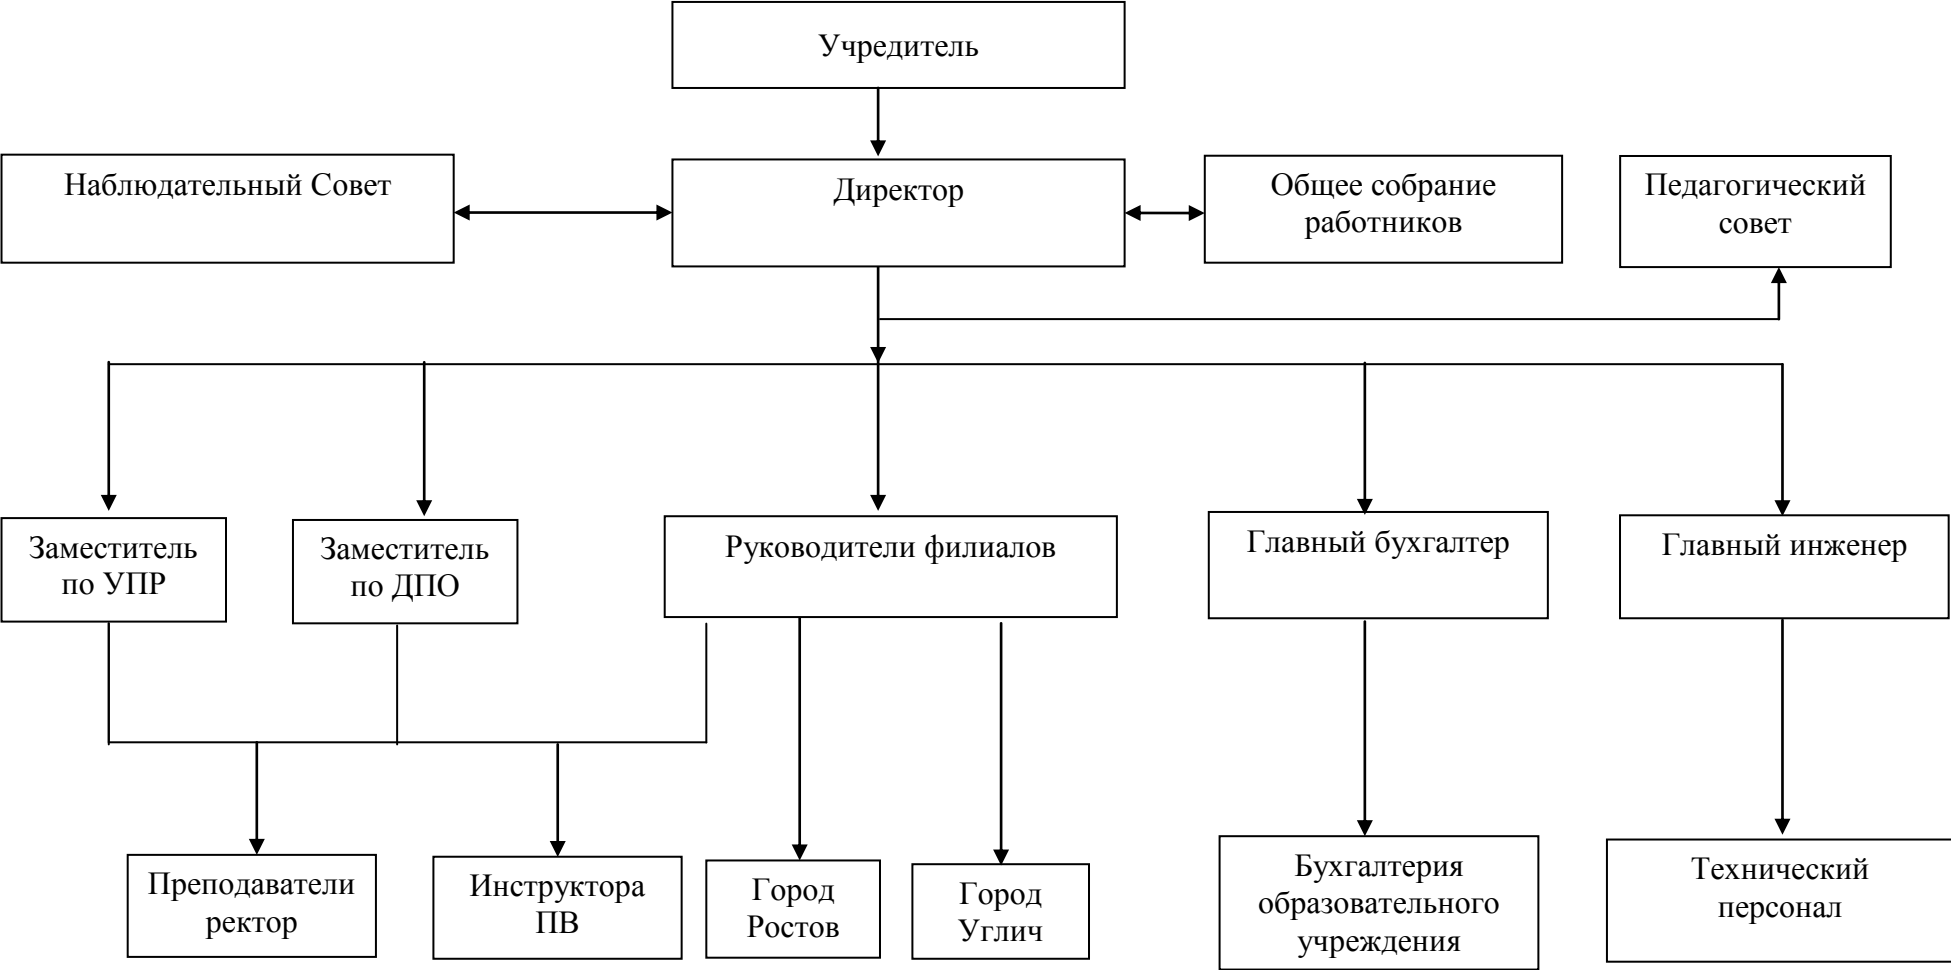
Учредитель

Наблюдательный Совет

Директор

Общее собрание работников

Педагогический совет

Заместитель по УПР

Заместитель по ДПО

Руководители филиалов

Главный бухгалтер

Главный инженер

Преподаватели ректор

Инструктора ПВ

Город Ростов

Город Углич

Бухгалтерия образовательного учреждения

Технический персонал